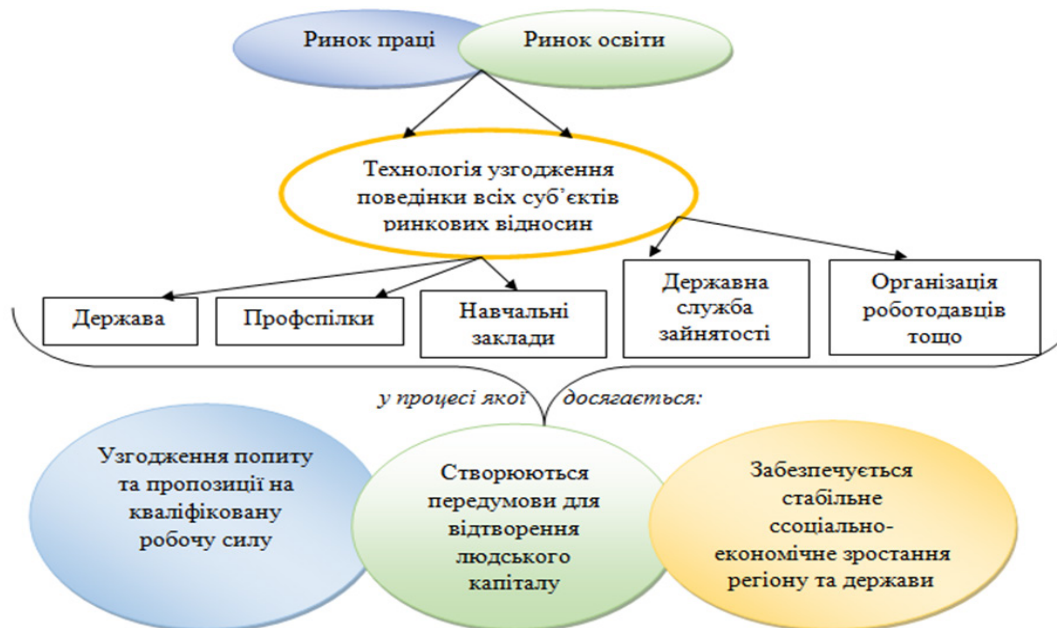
Ринок праці

Ринок освіти

Технологія узгодження поведінки всіх суб'єктів ринкових відносин

Держава

Профспілки

Навчальні заклади

Державна служба зайнятості

Організація роботодавців тощо

у процесі якої досягається:

Узгодження попиту та пропозиції на кваліфіковану робочу силу

Створюються передумови для відтворення людського капіталу

Забезпечується стабільне ссоціально-економічне зростання регіону та держави